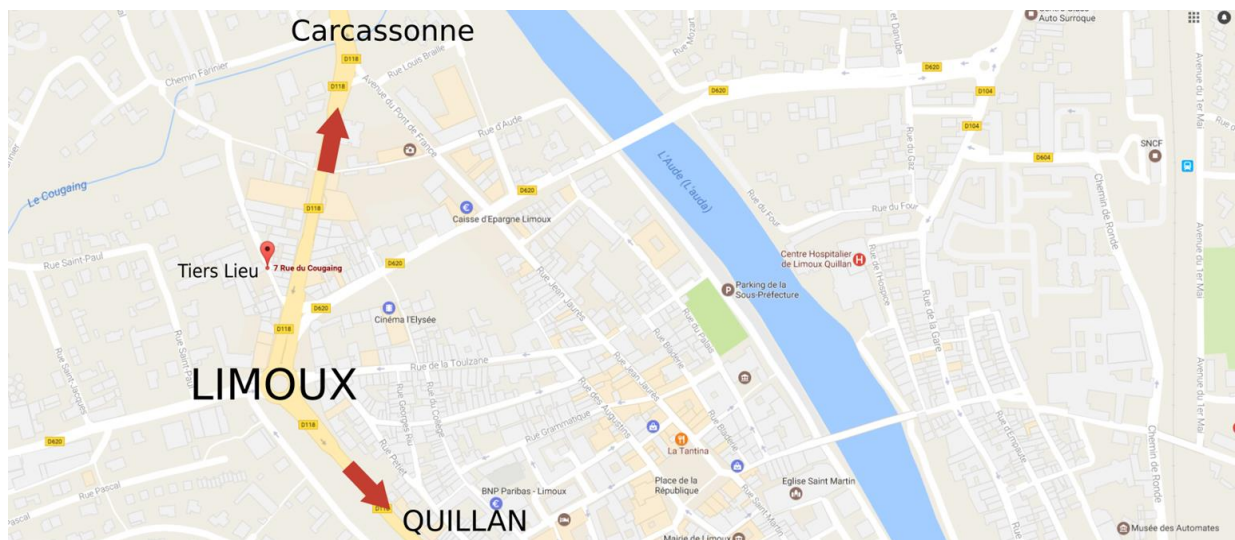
Carcassonne

Auto Surroque

D118

D118

Chemin Farinier

Rue Louis Braille

Avenue du Pont de France

Rue Mozart

Rue du Danube

D620

D620

D104

D104

Rue d'Aude

L'Aude (L'auda)

Rue du Gaz

SNCF

D604

Avenue du 1er Mai

Avenue du 1er Mai

Le Cougaing

D620

Rue du Four

Rue du Four

Chemin de Ronde

D118

Caisse d'Epargne Limoux

Centre Hospitalier de Limoux Quillan

Rue de l'Hospice

Rue Saint-Paul

Tiers Lieu

7 Rue du Cougaing

D620

Rue Jean Jaurès

Parking de la Sous-Préfecture

Rue de la Gare

D620

Cinéma l'Elysée

Rue du Palais

D118

Rue Blanquerie

Rue Saint-Jacques

Rue Saint-Paul

Rue de la Toulzane

Rue Jean Jaurès

LIMOUX

Rue Georges Ru

Rue du Collège

Rue des Augustins

Rue Grammatique

La Tantina

Rue Blanquerie

D620

D118

Rue Pietat

Place de la République

Eglise Saint Martin

Rue Saint-Martin

Chemin de Ronde

Rue Pascal

Pascal

BNP Paribas - Limoux

D118

QUILLAN

Mairie de Limoux

Musée des Automates